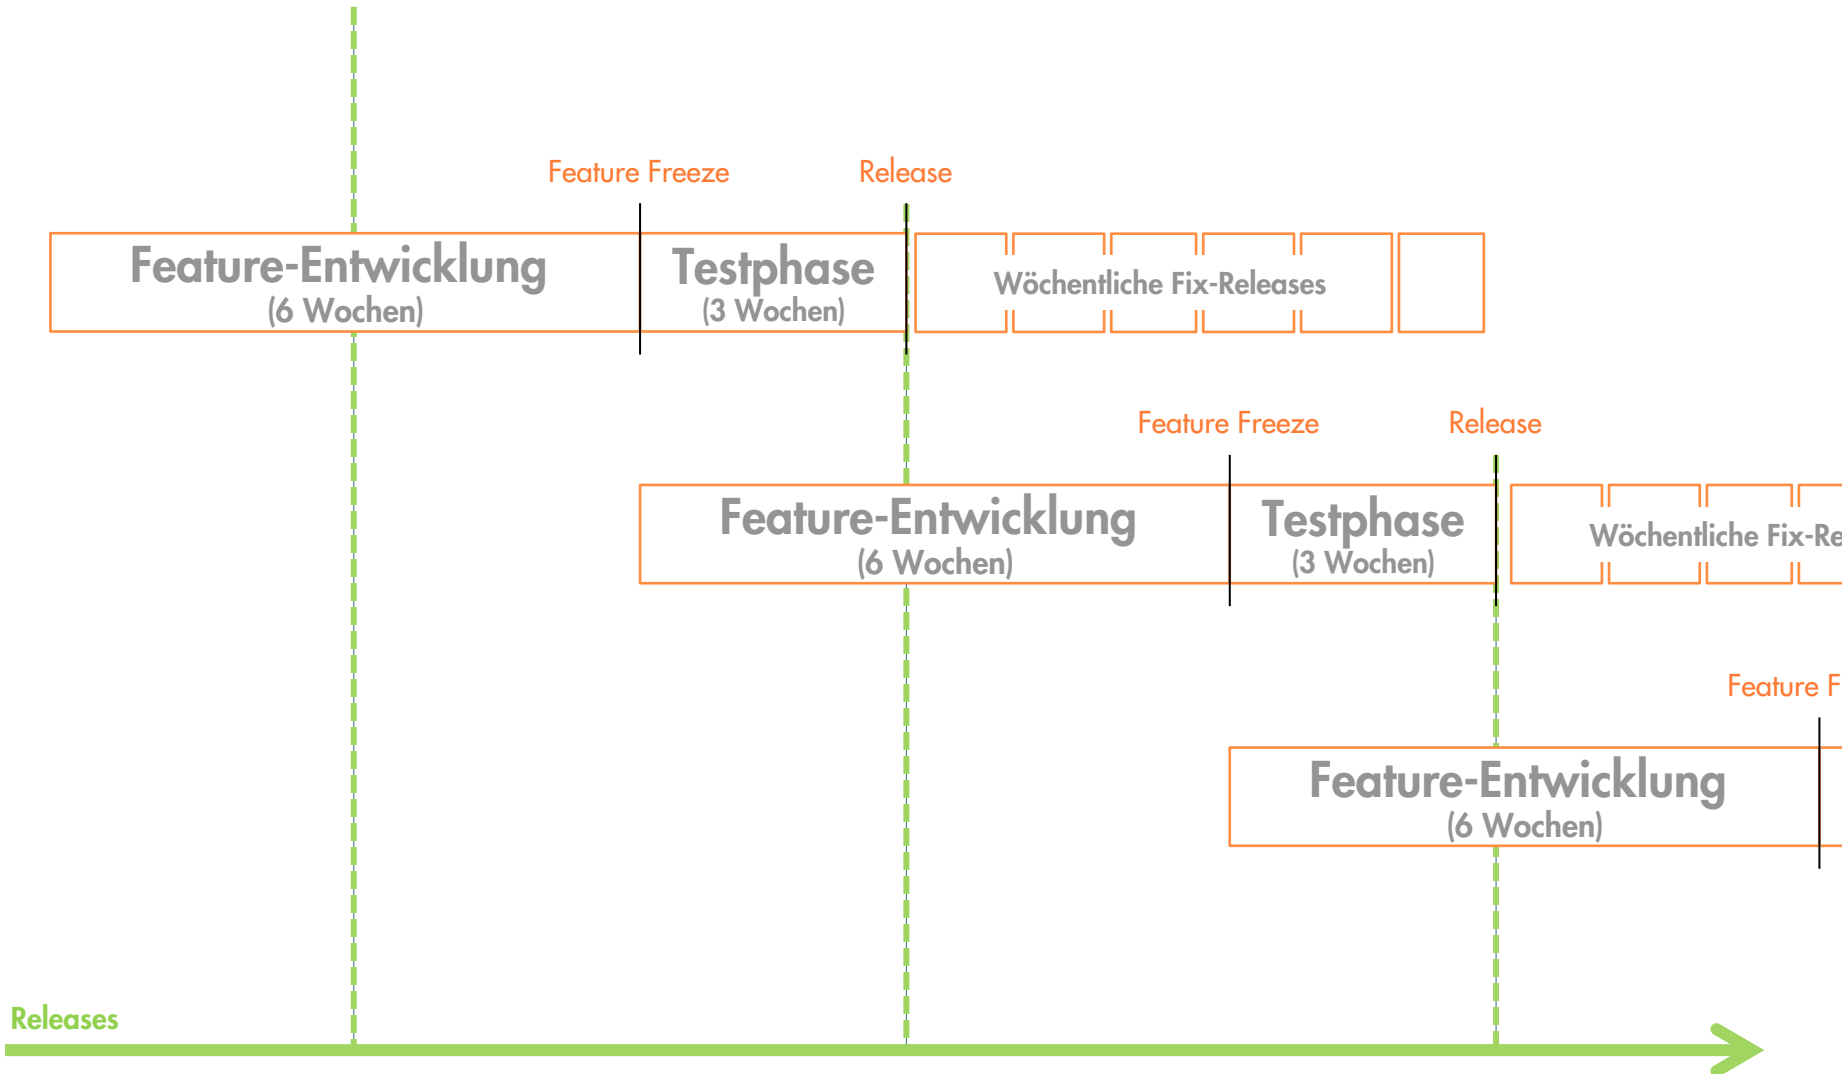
Feature Freeze
Release

Feature-Entwicklung
(6 Wochen)

Testphase
(3 Wochen)

Wöchentliche Fix-Releases

Feature Freeze
Release

Feature-Entwicklung
(6 Wochen)

Testphase
(3 Wochen)

Wöchentliche Fix-Re

Feature F

Feature-Entwicklung
(6 Wochen)

Releases